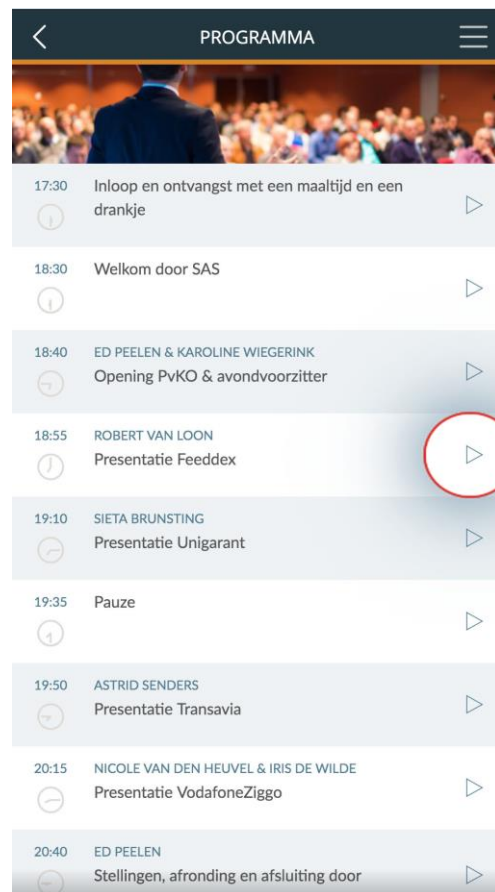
PROGRAMMA

17:30
Inloop en ontvangst met een maaltijd en een drankje

18:30
Welkom door SAS

18:40
ED PEELEN & KAROLINE WIEGERINK
Opening PvKO & avondvoorzitter

18:55
ROBERT VAN LOON
Presentatie Feeddex

19:10
SIETA BRUNSTING
Presentatie Unigarant

19:35
Pauze

19:50
ASTRID SENDERS
Presentatie Transavia

20:15
NICOLE VAN DEN HEUVEL & IRIS DE WILDE
Presentatie VodafoneZiggo

20:40
ED PEELEN
Stellingen, afronding en afsluiting door